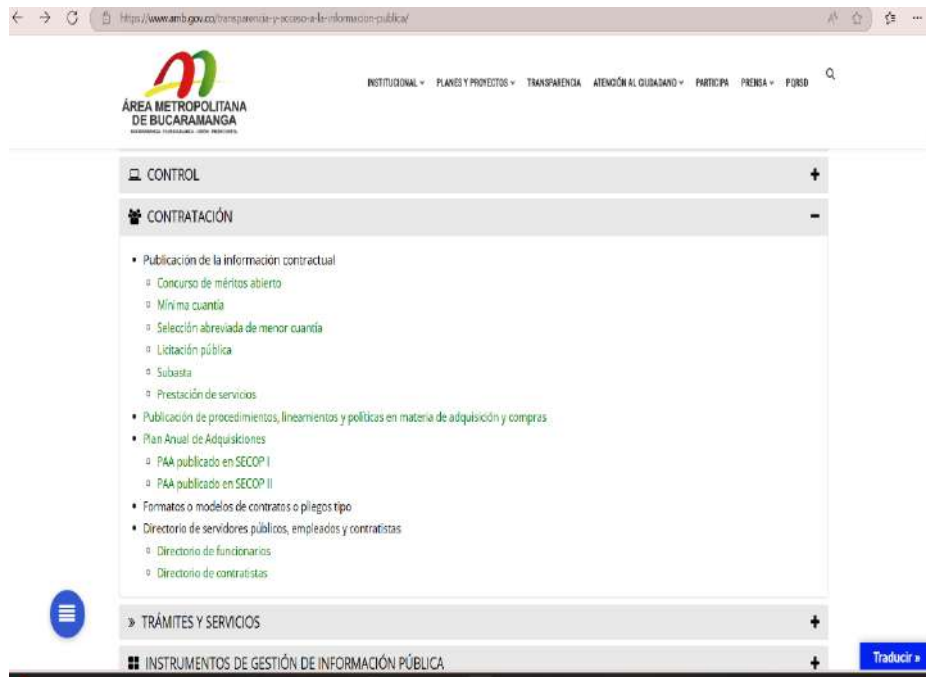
https://www.amb.gov.co/transparencia-y-acceso-a-la-informacion-publica/

ÁREA METROPOLITANA DE BUCARAMANGA

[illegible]

INSTITUCIONAL PLANES Y PROYECTOS TRANSPARENCIA ATENCIÓN AL CIUDADANO PARTICIPA PRENSA PQRSD

CONTROL +

CONTRATACIÓN −

- Publicación de la información contractual
  - Concurso de méritos abierto
  - Mínima cuantía
  - Selección abreviada de menor cuantía
  - Licitación pública
  - Subasta
  - Prestación de servicios
- Publicación de procedimientos, lineamientos y políticas en materia de adquisición y compras
- Plan Anual de Adquisiciones
  - PAA publicado en SECOP I
  - PAA publicado en SECOP II
- Formatos o modelos de contratos o pliegos tipo
- Directorio de servidores públicos, empleados y contratistas
  - Directorio de funcionarios
  - Directorio de contratistas

» TRÁMITES Y SERVICIOS +

INSTRUMENTOS DE GESTIÓN DE INFORMACIÓN PÚBLICA +

Traducir »